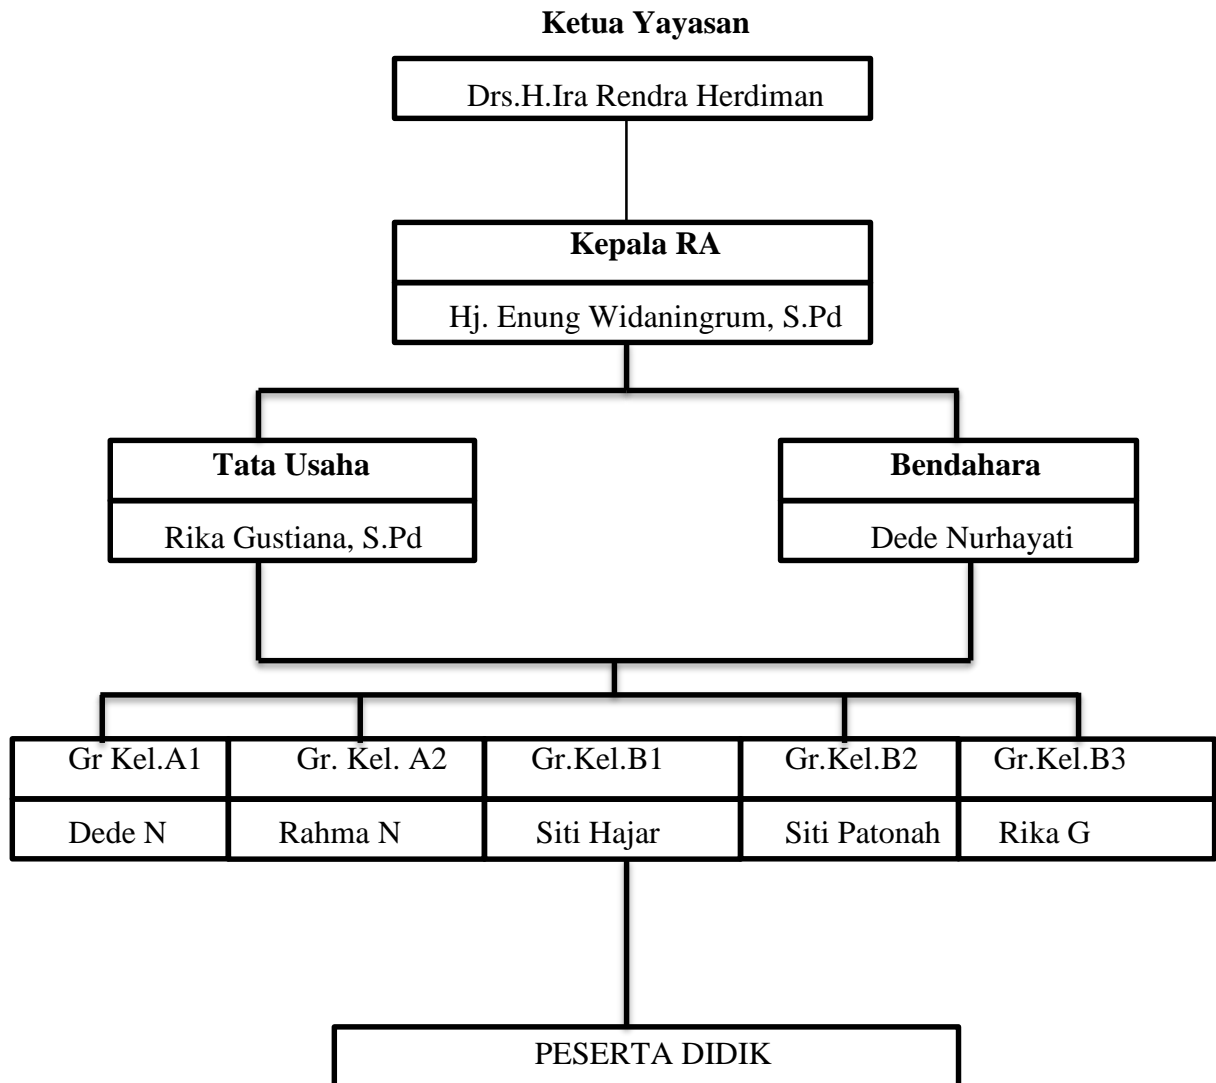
Ketua Yayasan

Drs.H.Ira Rendra Herdiman

Kepala RA

Hj. Enung Widaningrum, S.Pd

Tata Usaha

Rika Gustiana, S.Pd

Bendahara

Dede Nurhayati

Gr Kel.A1

Dede N

Gr. Kel. A2

Rahma N

Gr.Kel.B1

Siti Hajar

Gr.Kel.B2

Siti Patonah

Gr.Kel.B3

Rika G

PESERTA DIDIK